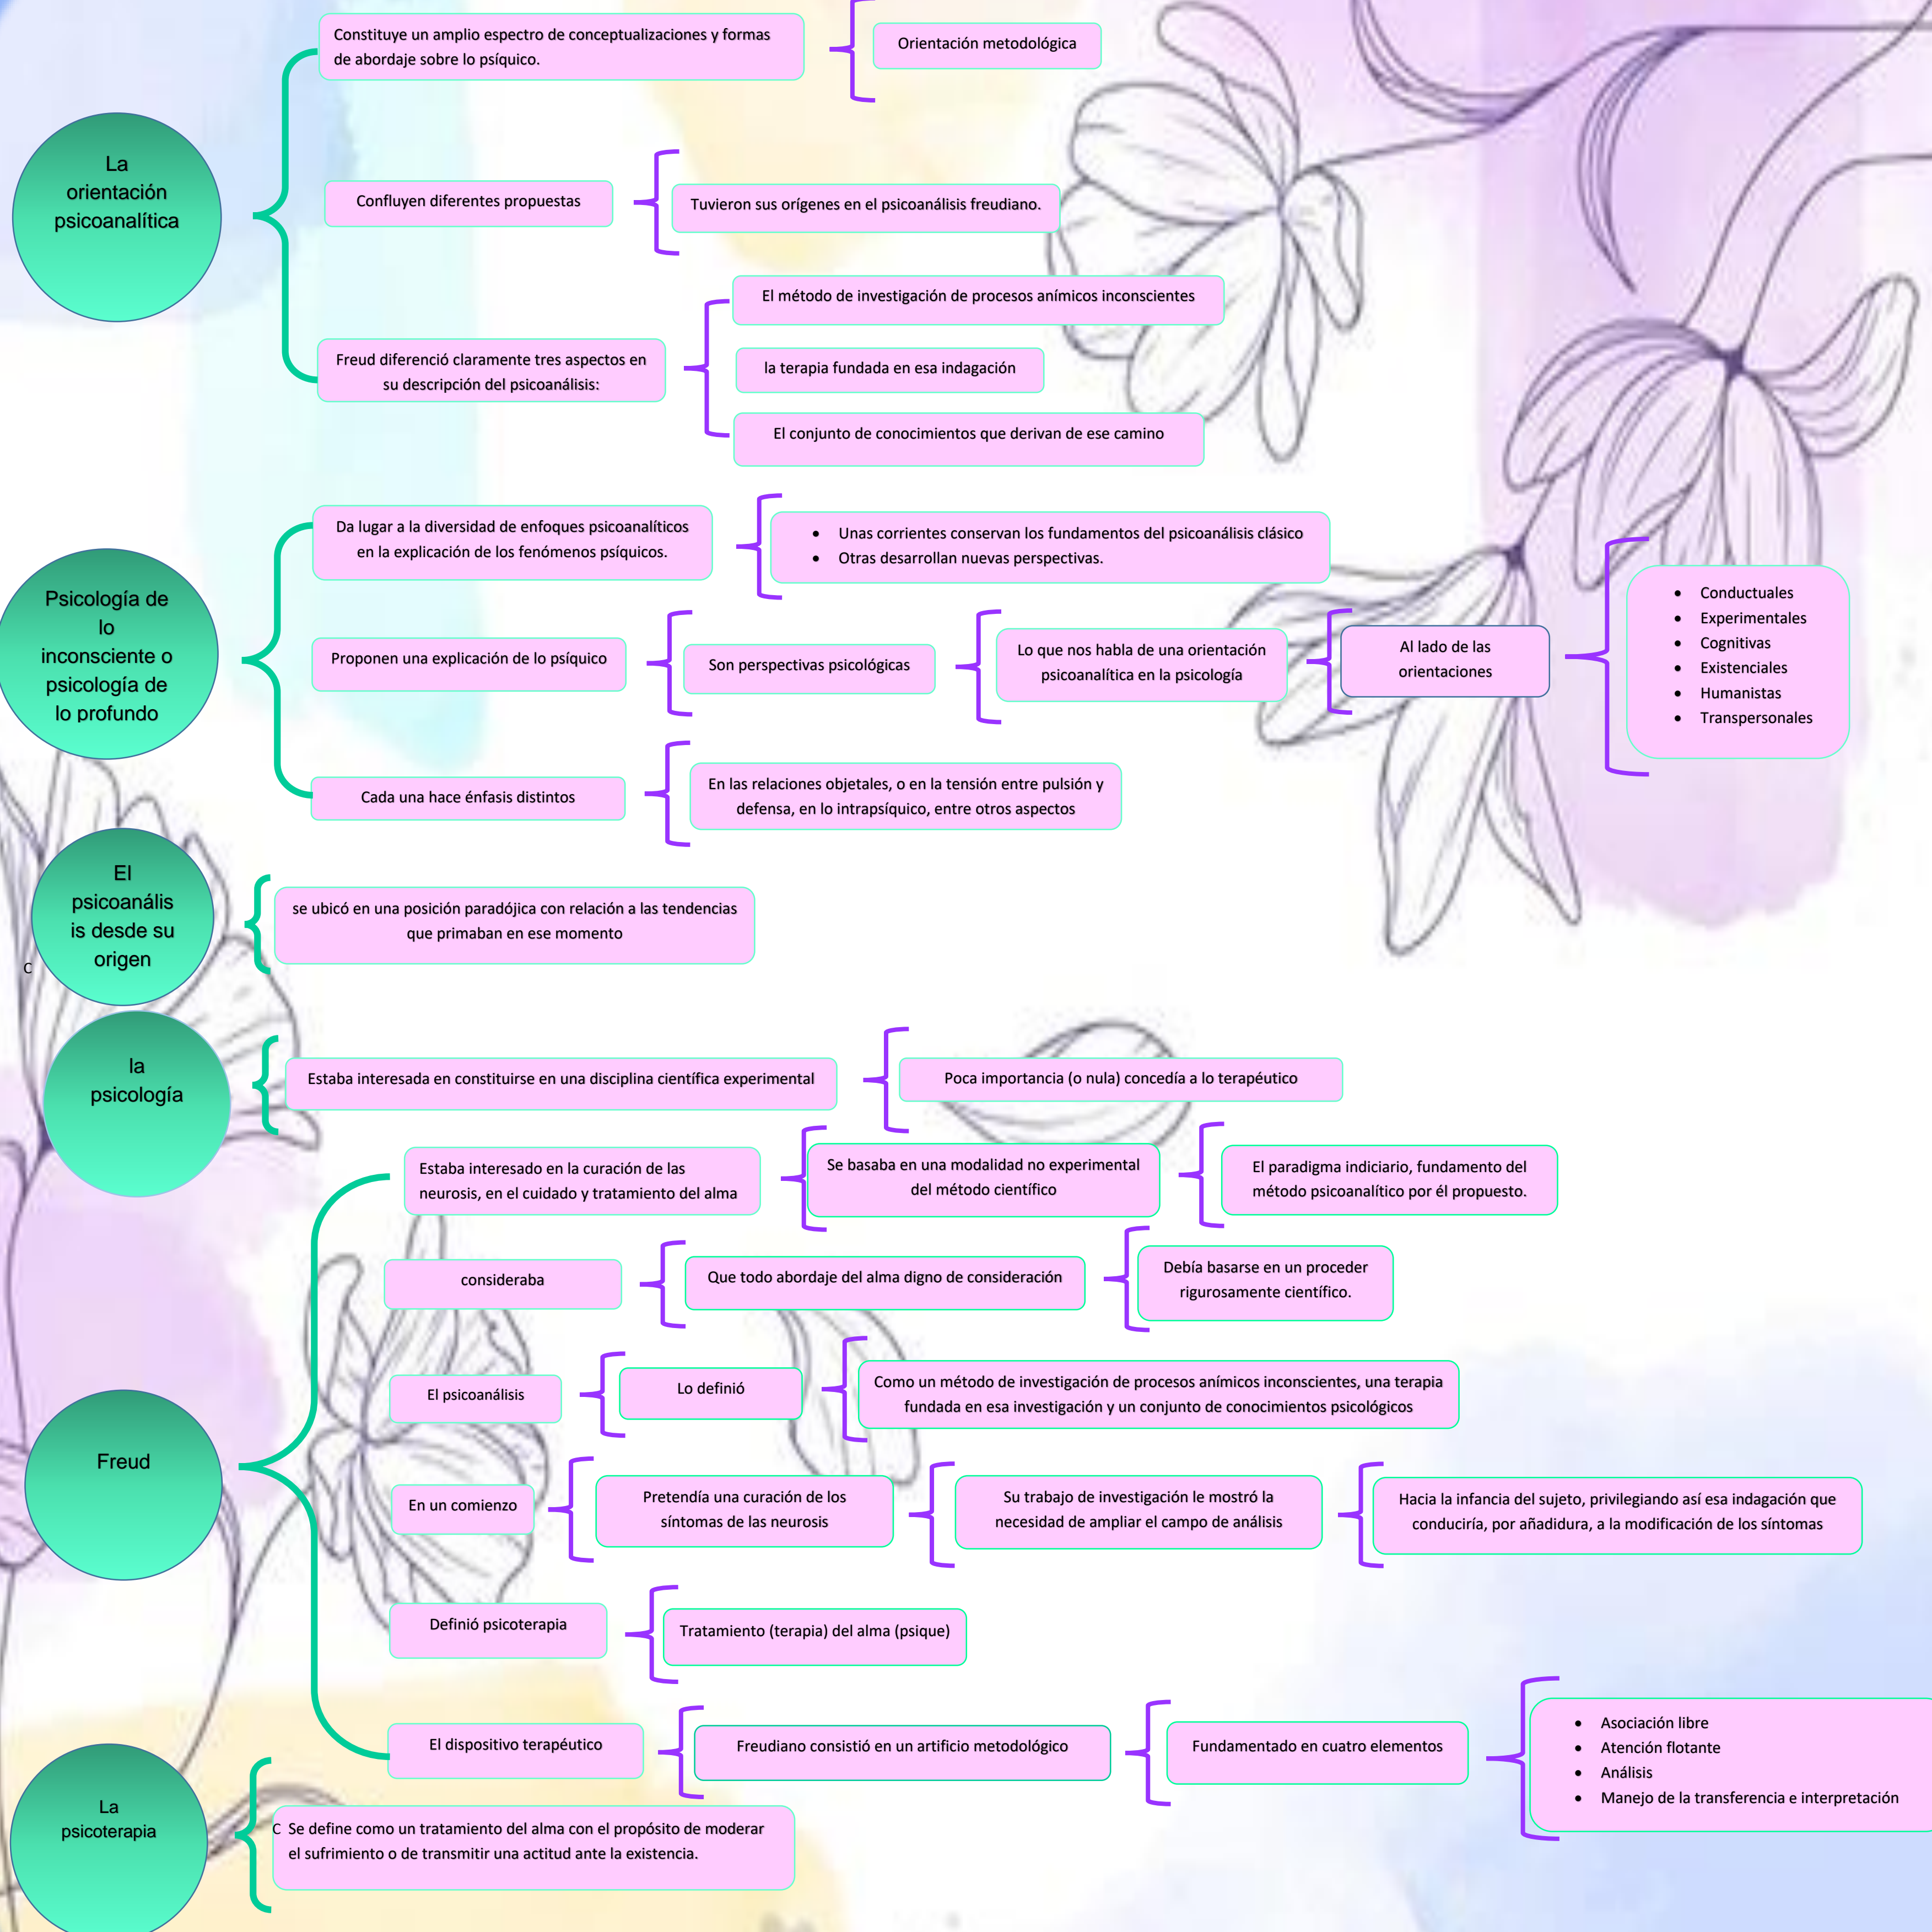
La orientación psicoanalítica

Constituye un amplio espectro de conceptualizaciones y formas de abordaje sobre lo psíquico.

Orientación metodológica

Confluyen diferentes propuestas

Tuvieron sus orígenes en el psicoanálisis freudiano.

Freud diferenció claramente tres aspectos en su descripción del psicoanálisis:

El método de investigación de procesos anímicos inconscientes

la terapia fundada en esa indagación

El conjunto de conocimientos que derivan de ese camino

Psicología de lo inconsciente o psicología de lo profundo

Da lugar a la diversidad de enfoques psicoanalíticos en la explicación de los fenómenos psíquicos.

- Unas corrientes conservan los fundamentos del psicoanálisis clásico
- Otras desarrollan nuevas perspectivas.

Proponen una explicación de lo psíquico

Son perspectivas psicológicas

Lo que nos habla de una orientación psicoanalítica en la psicología

Al lado de las orientaciones

- Conductuales
- Experimentales
- Cognitivas
- Existenciales
- Humanistas
- Transpersonales

Cada una hace énfasis distintos

En las relaciones objetales, o en la tensión entre pulsión y defensa, en lo intrapsíquico, entre otros aspectos

El psicoanális is desde su origen

c

se ubicó en una posición paradójica con relación a las tendencias que primaban en ese momento

la psicología

Estaba interesada en constituirse en una disciplina científica experimental

Poca importancia (o nula) concedía a lo terapéutico

Freud

Estaba interesado en la curación de las neurosis, en el cuidado y tratamiento del alma

Se basaba en una modalidad no experimental del método científico

El paradigma indiciario, fundamento del método psicoanalítico por él propuesto.

consideraba

Que todo abordaje del alma digno de consideración

Debía basarse en un proceder rigurosamente científico.

El psicoanálisis

Lo definió

Como un método de investigación de procesos anímicos inconscientes, una terapia fundada en esa investigación y un conjunto de conocimientos psicológicos

En un comienzo

Pretendía una curación de los síntomas de las neurosis

Su trabajo de investigación le mostró la necesidad de ampliar el campo de análisis

Hacia la infancia del sujeto, privilegiando así esa indagación que conduciría, por añadidura, a la modificación de los síntomas

Definió psicoterapia

Tratamiento (terapia) del alma (psique)

El dispositivo terapéutico

Freudiano consistió en un artificio metodológico

Fundamentado en cuatro elementos

- Asociación libre
- Atención flotante
- Análisis
- Manejo de la transferencia e interpretación

La psicoterapia

C Se define como un tratamiento del alma con el propósito de moderar el sufrimiento o de transmitir una actitud ante la existencia.